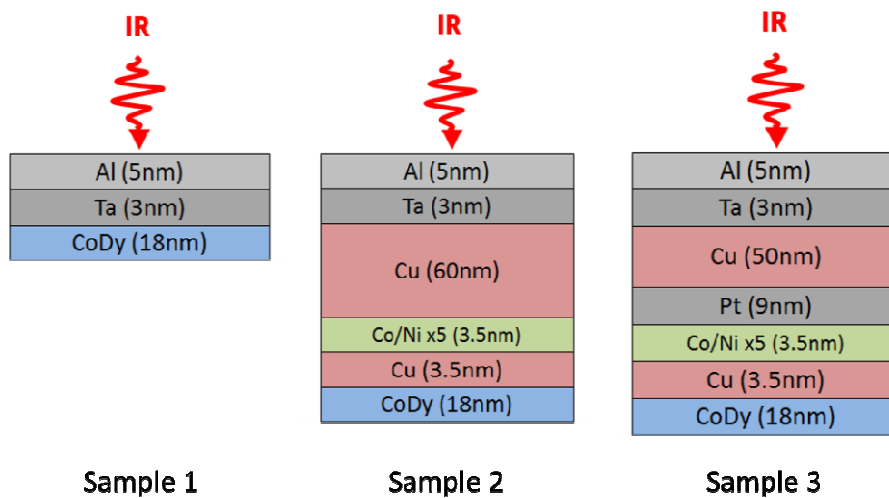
IR

Al (5nm)
Ta (3nm)
CoDy (18nm)

Sample 1

IR

Al (5nm)
Ta (3nm)
Cu (60nm)
Co/Ni x5 (3.5nm)
Cu (3.5nm)
CoDy (18nm)

Sample 2

IR

Al (5nm)
Ta (3nm)
Cu (50nm)
Pt (9nm)
Co/Ni x5 (3.5nm)
Cu (3.5nm)
CoDy (18nm)

Sample 3